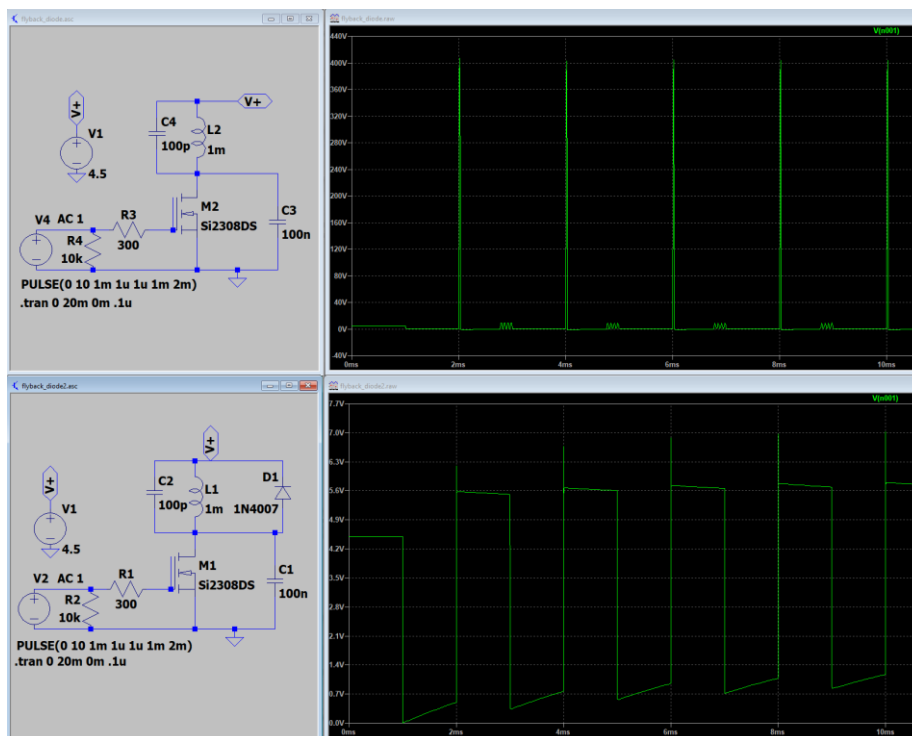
flyback_diode.asc

V+
V1
4.5
C4
100p
L2
1m
V+
M2
Si2308DS
C3
100n
V4 AC 1
R4
10k
R3
300
PULSE(0 10 1m 1u 1u 1m 2m)
.tran 0 20m 0m .1u

flyback_diode.raw

V(n001)
440V
400V
360V
320V
280V
240V
200V
160V
120V
80V
40V
0V
-40V
0ms
2ms
4ms
6ms
8ms
10ms

flyback_diode2.asc

V+
V1
4.5
C2
100p
L1
1m
D1
1N4007
M1
Si2308DS
C1
100n
V2 AC 1
R2
10k
R1
300
PULSE(0 10 1m 1u 1u 1m 2m)
.tran 0 20m 0m .1u

flyback_diode2.raw

V(n001)
7.7V
7.0V
6.3V
5.6V
4.9V
4.2V
3.5V
2.8V
2.1V
1.4V
0.7V
0.0V
0ms
2ms
4ms
6ms
8ms
10ms